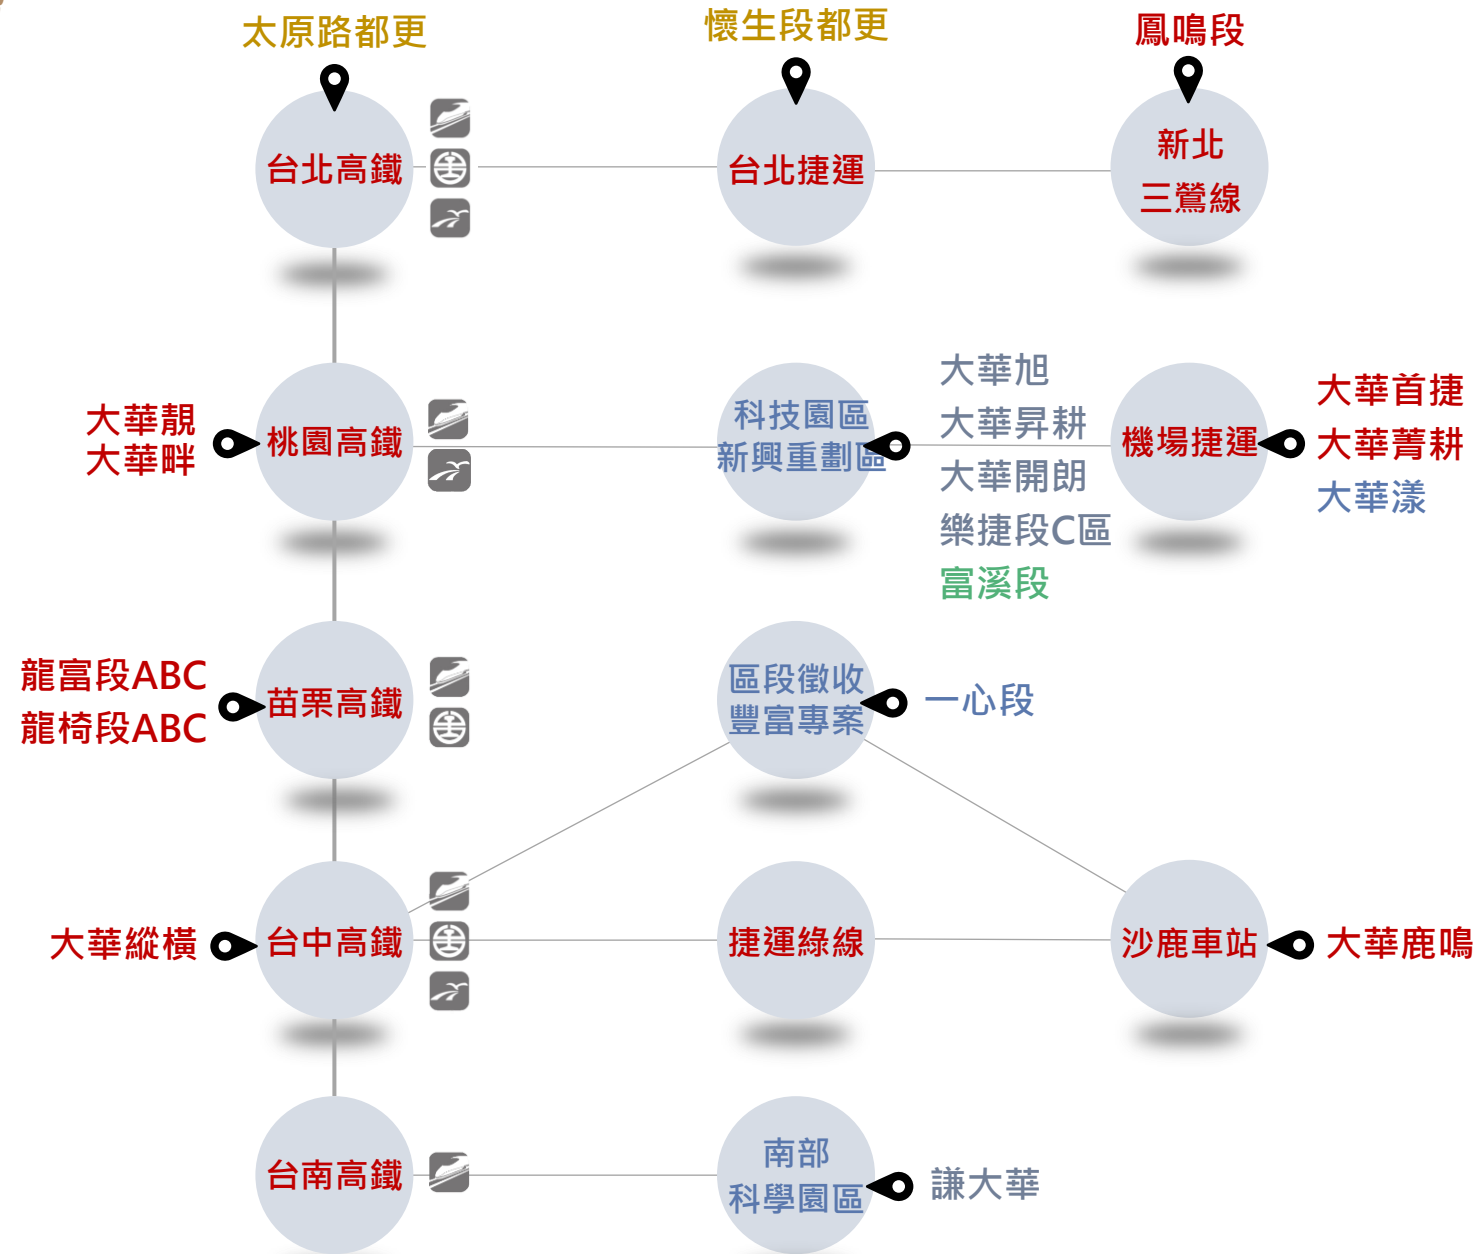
太原路都更

台北高鐵

懷生段都更

台北捷運

鳳鳴段

新北
三鶯線

大華靚
大華畔

桃園高鐵

科技園區
新興重劃區

大華旭
大華昇耕
大華開朗
樂捷段C區
富溪段

機場捷運

大華首捷
大華菁耕
大華漾

龍富段ABC
龍椅段ABC

苗栗高鐵

區段徵收
豐富專案

一心段

大華縱橫

台中高鐵

捷運綠線

沙鹿車站

大華鹿鳴

台南高鐵

南部
科學園區

謙大華